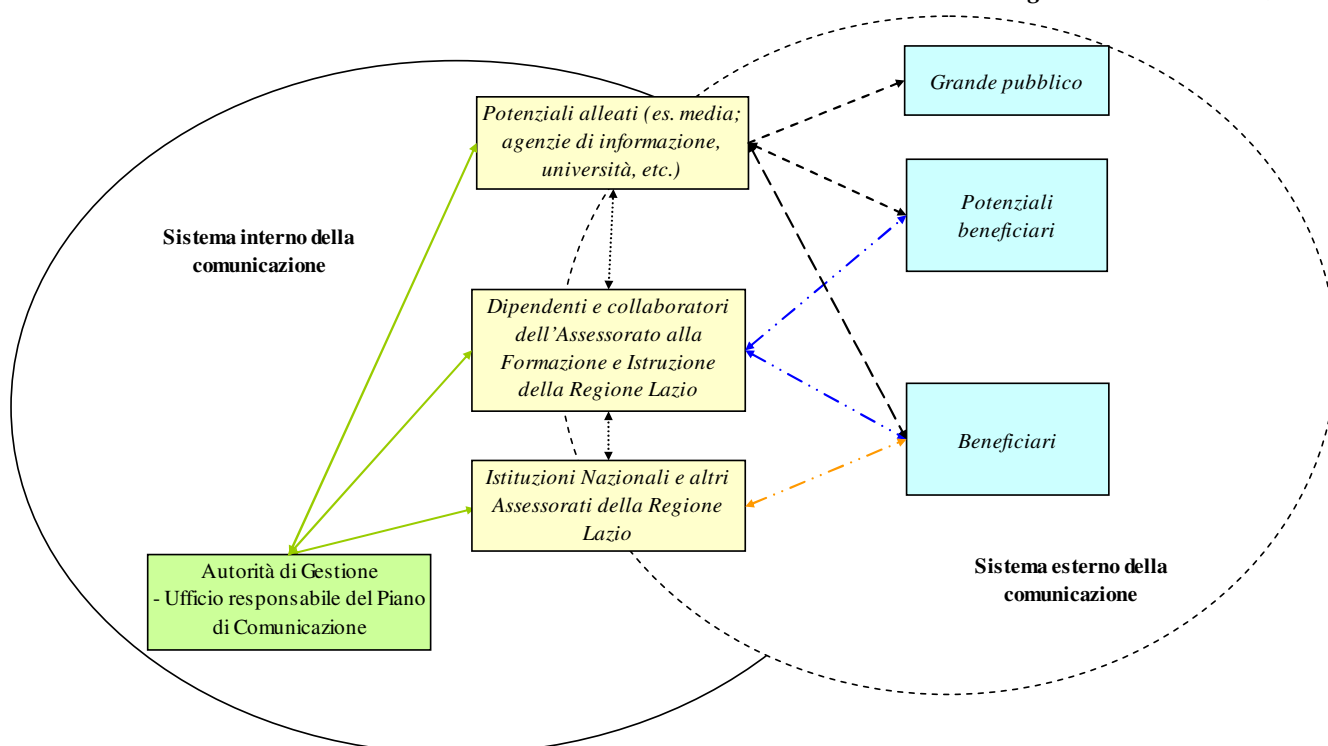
Potenziali alleati (es. media; agenzie di informazione, università, etc.)

Grande pubblico

Potenziali beneficiari

Sistema interno della comunicazione

Dipendenti e collaboratori dell'Assessorato alla Formazione e Istruzione della Regione Lazio

Beneficiari

Istituzioni Nazionali e altri Assessorati della Regione Lazio

Autorità di Gestione - Ufficio responsabile del Piano di Comunicazione

Sistema esterno della comunicazione